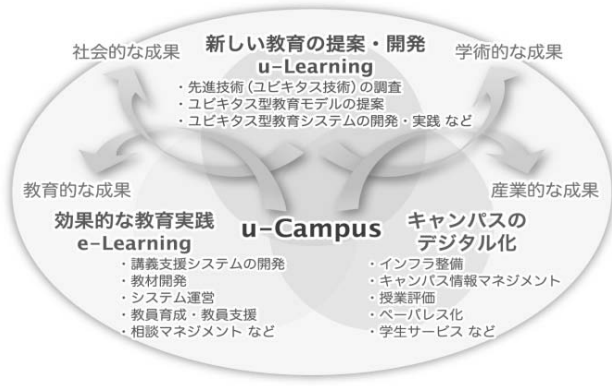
社会的な成果

新しい教育の提案・開発
u-Learning
・先進技術（ユビキタス技術）の調査
・ユビキタス型教育モデルの提案
・ユビキタス型教育システムの開発・実践 など

学術的な成果

教育的な成果

産業的な成果

効果的な教育実践
e-Learning
・講義支援システムの開発
・教材開発
・システム運営
・教員育成・教員支援
・相談マネジメント など

u-Campus

キャンパスの
デジタル化
・インフラ整備
・キャンパス情報マネジメント
・授業評価
・ペーパレス化
・学生サービス など